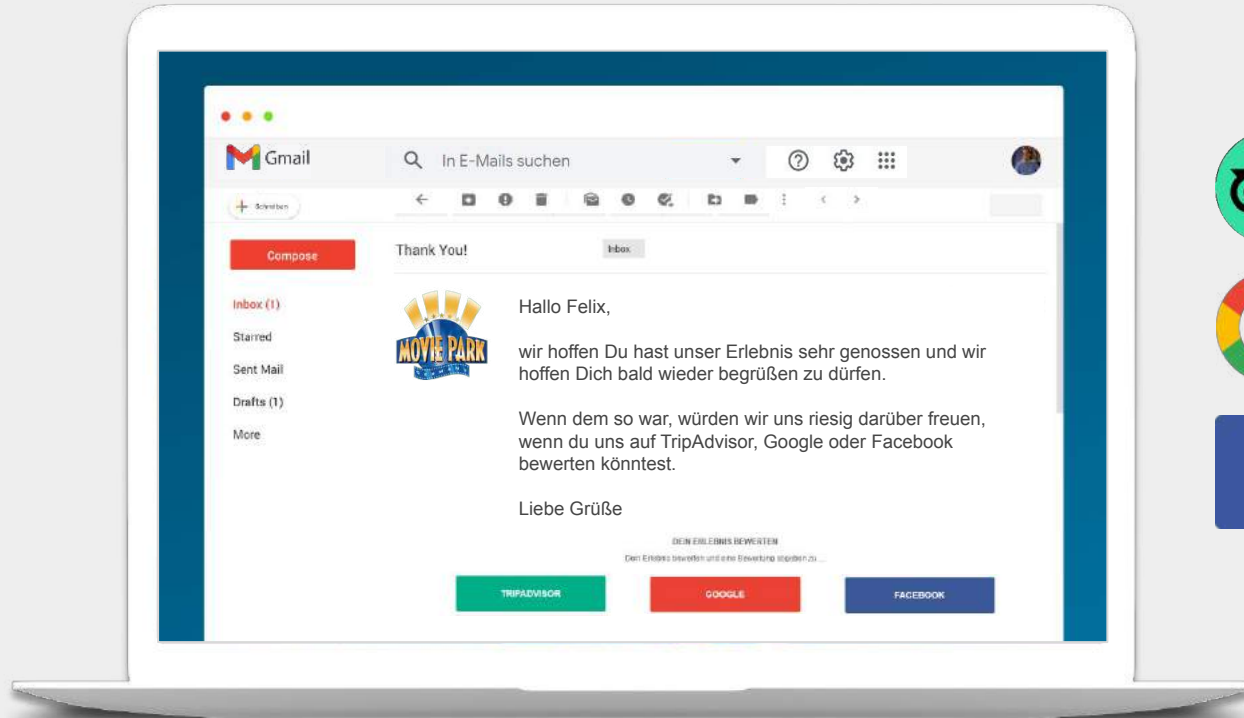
Gmail

In E-Mails suchen

Schreiben

Compose

Inbox (1)

Starred

Sent Mail

Drafts (1)

More

Thank You!

Inbox

MOVIE PARK

Hallo Felix,

wir hoffen Du hast unser Erlebnis sehr genossen und wir hoffen Dich bald wieder begrüßen zu dürfen.

Wenn dem so war, würden wir uns riesig darüber freuen, wenn du uns auf TripAdvisor, Google oder Facebook bewerten könntest.

Liebe Grüße

DEIN ERLEBNIS BEWERTEN

Dein Erlebnis bewerten und eine Bewertung abgeben zu ...

TRIPADVISOR

GOOGLE

FACEBOOK